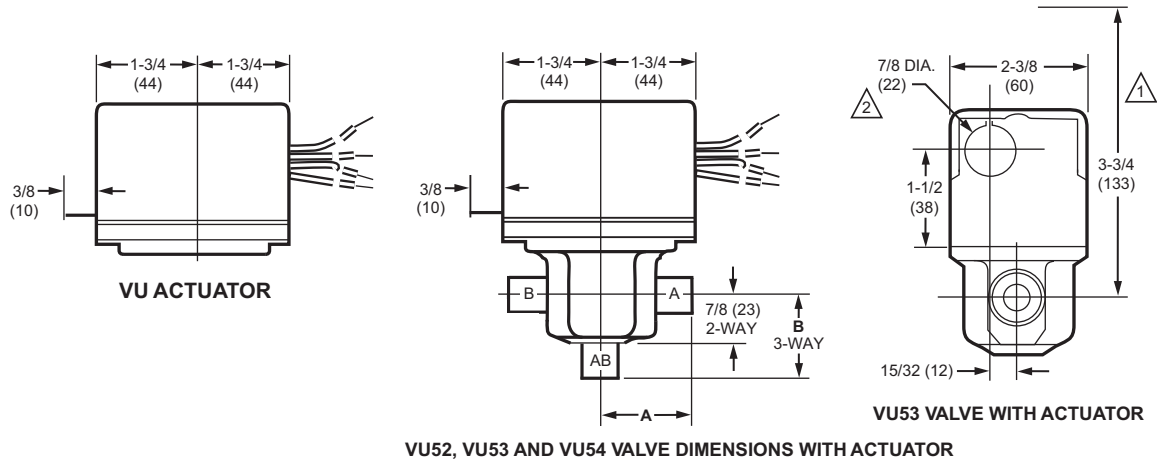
1-3/4 (44)
1-3/4 (44)
3/8 (10)
VU ACTUATOR

1-3/4 (44)
1-3/4 (44)
3/8 (10)
B
A
7/8 (23) 2-WAY
B 3-WAY
AB
A

7/8 DIA. (22)
2
2-3/8 (60)
1
1-1/2 (38)
3-3/4 (133)
15/32 (12)
VU53 VALVE WITH ACTUATOR

VU52, VU53 AND VU54 VALVE DIMENSIONS WITH ACTUATOR